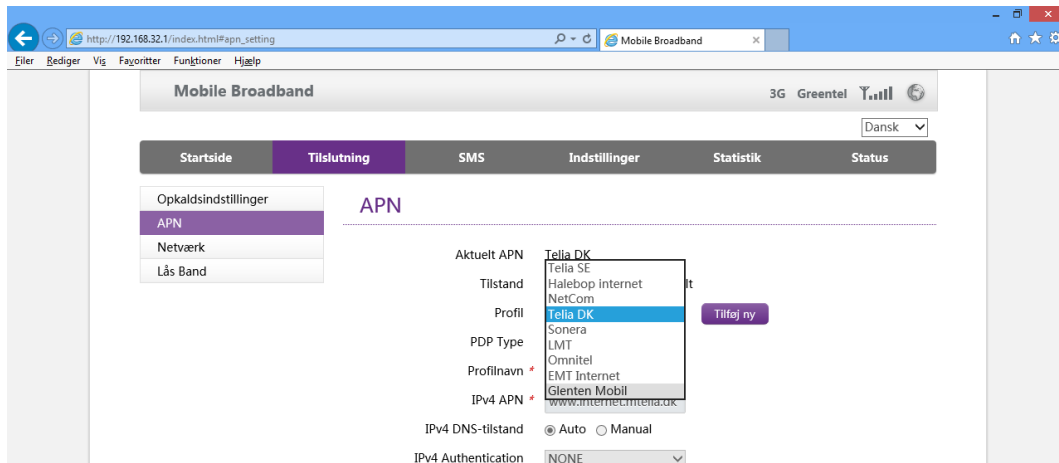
http://192.168.32.1/index.html#apn_setting
Mobile Broadband
Filer Rediger Vis Favoritter Funktioner Hjælp
Mobile Broadband
3G Greentel
Dansk
Startside
Tilslutning
SMS
Indstillinger
Statistik
Status
Opkaldsindstillinger
APN
Netværk
Lås Band
APN
Aktuelt APN
Telia DK
Tilstand
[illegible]lt
Profil
Tilføj ny
PDP Type
Profilnavn *
IPv4 APN *
www.internet.mtelia.dk
IPv4 DNS-tilstand
Auto
Manual
IPv4 Authentication
NONE
Telia SE
Halebop internet
NetCom
Telia DK
Sonera
LMT
Omnitel
EMT Internet
Glenten Mobil